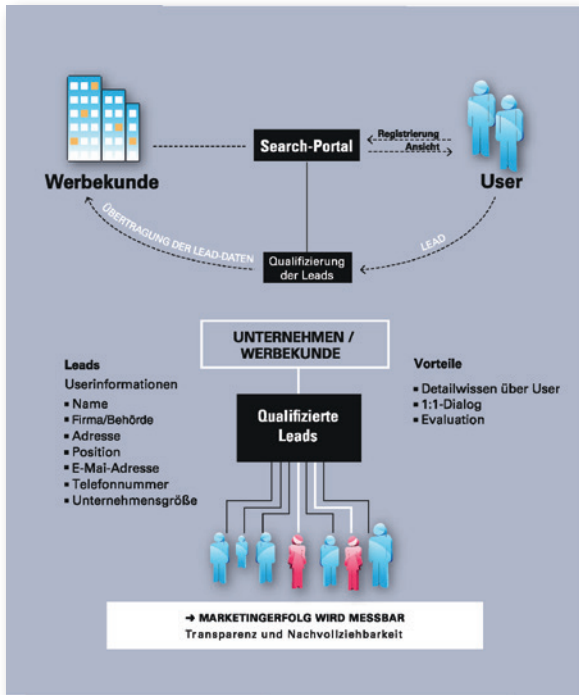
Werbekunde

Search-Portal

Registrierung

Ansicht

User

ÜBERTRAGUNG DER LEAD-DATEN

LEAD

Qualifizierung der Leads

UNTERNEHMEN / WERBEKUNDE

Leads

Userinformationen

- Name
- Firma/Behörde
- Adresse
- Position
- E-Mail-Adresse
- Telefonnummer
- Unternehmensgröße

Qualifizierte Leads

Vorteile

- Detailwissen über User
- 1:1-Dialog
- Evaluation

→ MARKETINGERFOLG WIRD MESSBAR

Transparenz und Nachvollziehbarkeit